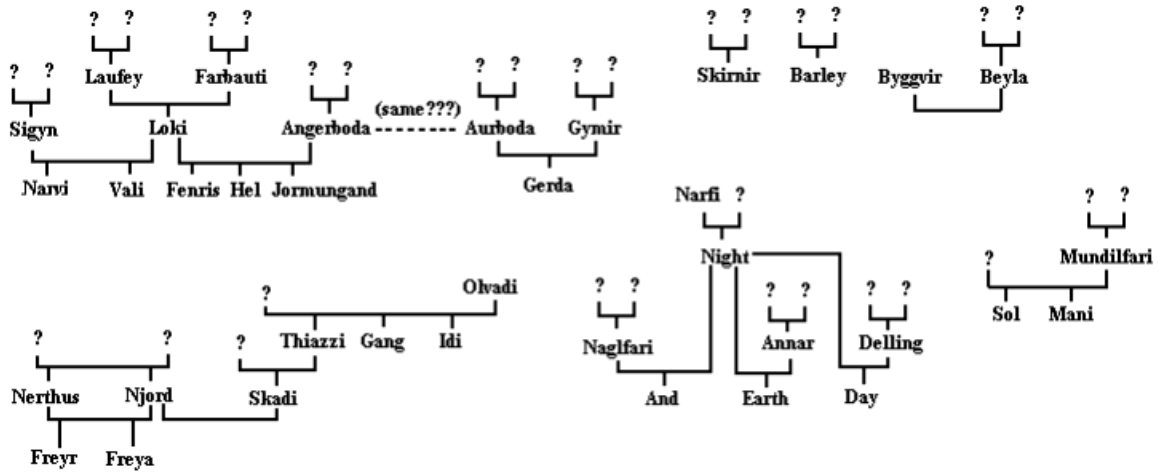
? ? ? ?
? ? Laufey Farbauti ? ?
Sigyn Loki Angerboda (same???) ? ? ? ?
Aurboda Gymir
Narvi Vali Fenris Hel Jormungand
Gerda

? ? ? ? ? ?
Skirnir Barley Byggvir Beyla

Narfi ?
Night
? ?
Mundilfari
?
Sol Mani

? Olvadi
? Thiazzi Gang Idi
? ?
Nerthus Njord Skadi
Freyr Freya

? ?
Naglfari
? ?
Annar
? ?
Delling
And Earth Day